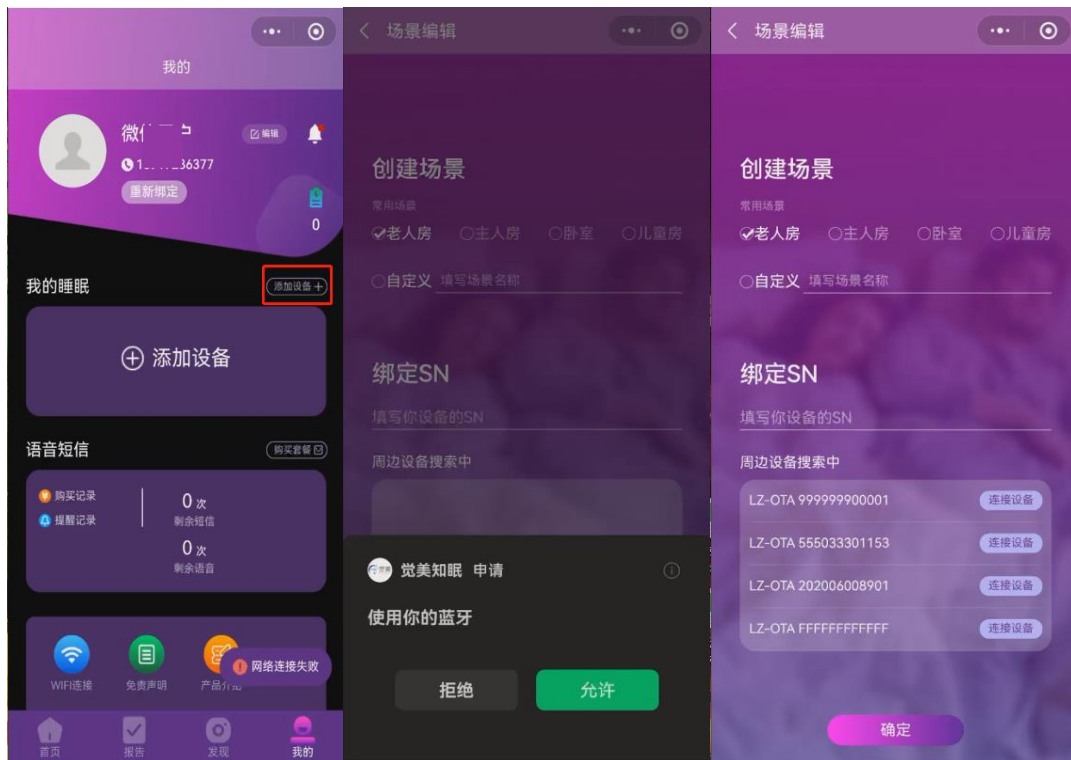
我的

微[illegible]
编辑
1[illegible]36377
重新绑定
0

我的睡眠
添加设备 +
⊕ 添加设备

语音短信
购买套餐
购买记录
提醒记录
0 次
剩余短信
0 次
剩余语音

WIFI连接
免责声明
产品介绍
网络连接失败

首页
报告
发现
我的

< 场景编辑

创建场景
常用场景
老人房 主人房 卧室 儿童房
自定义 填写场景名称

绑定SN
填写你设备的SN
周边设备搜索中

觉美知眠 申请
使用你的蓝牙
拒绝
允许

< 场景编辑

创建场景
常用场景
老人房 主人房 卧室 儿童房
自定义 填写场景名称

绑定SN
填写你设备的SN
周边设备搜索中
LZ-OTA 999999900001 连接设备
LZ-OTA 555033301153 连接设备
LZ-OTA 202006008901 连接设备
LZ-OTA FFFFFFFFFFFF 连接设备

确定